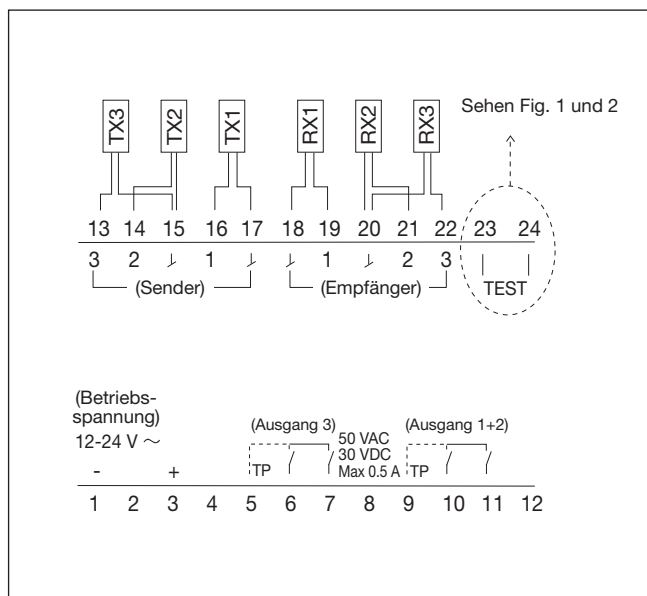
TX3 TX2 TX1 RX1 RX2 RX3

Sehen Fig. 1 und 2

13 14 15 16 17 18 19 20 21 22 23 24

3 2 ⏊ 1 ⏊ ⏊ 1 ⏊ 2 3

(Sender) (Empfänger) TEST

(Betriebs-spannung)
12-24 V $\sim$

- +

(Ausgang 3)
50 VAC
30 VDC
Max 0.5 A
(Ausgang 1+2)

TP TP

1 2 3 4 5 6 7 8 9 10 11 12